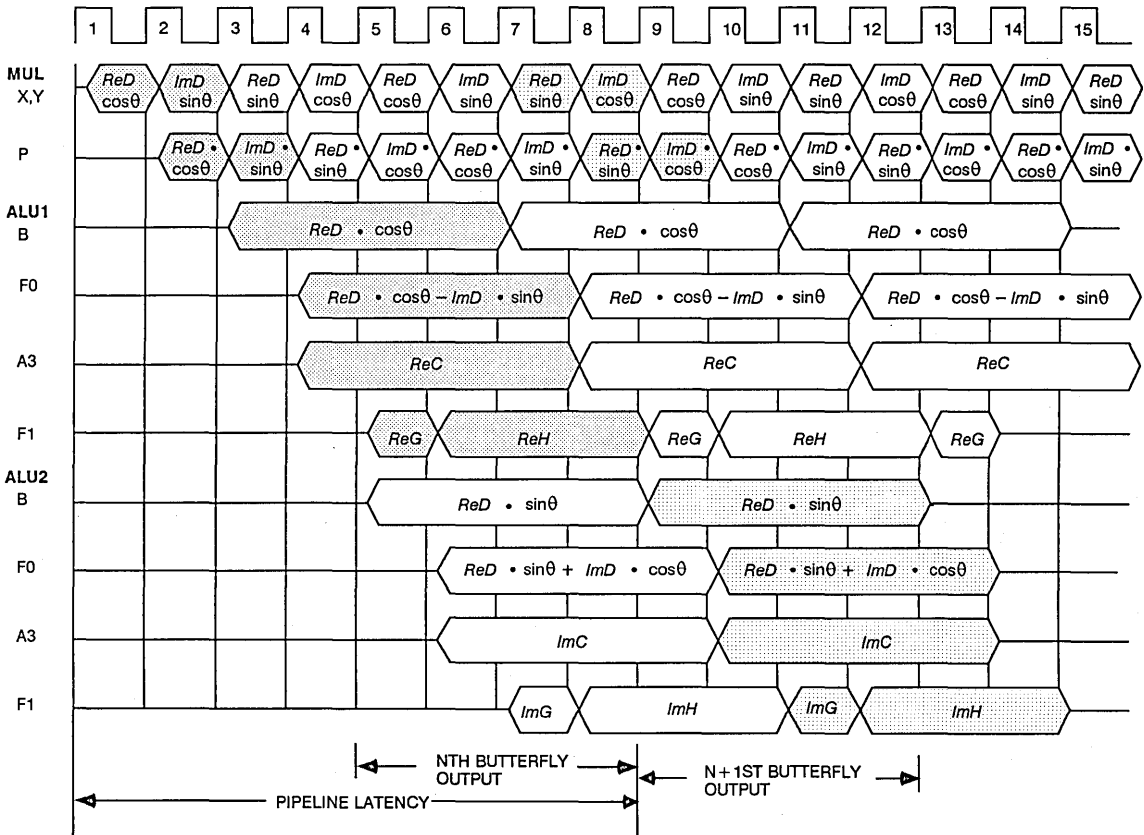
1 2 3 4 5 6 7 8 9 10 11 12 13 14 15

MUL X,Y
ReD $\cos\theta$ | ImD $\sin\theta$ | ReD $\sin\theta$ | ImD $\cos\theta$ | ReD $\cos\theta$ | ImD $\sin\theta$ | ReD $\sin\theta$ | ImD $\cos\theta$ | ReD $\cos\theta$ | ImD $\sin\theta$ | ReD $\sin\theta$ | ImD $\cos\theta$ | ReD $\cos\theta$ | ImD $\sin\theta$ | ReD $\sin\theta$

P
ReD • $\cos\theta$ | ImD • $\sin\theta$ | ReD • $\sin\theta$ | ImD • $\cos\theta$ | ReD • $\cos\theta$ | ImD • $\sin\theta$ | ReD • $\sin\theta$ | ImD • $\cos\theta$ | ReD • $\cos\theta$ | ImD • $\sin\theta$ | ReD • $\sin\theta$ | ImD • $\cos\theta$ | ReD • $\cos\theta$ | ImD • $\sin\theta$

ALU1 B
ReD • $\cos\theta$ | ReD • $\cos\theta$ | ReD • $\cos\theta$

F0
ReD • $\cos\theta$ – ImD • $\sin\theta$ | ReD • $\cos\theta$ – ImD • $\sin\theta$ | ReD • $\cos\theta$ – ImD • $\sin\theta$

A3
ReC | ReC | ReC

F1
ReG | ReH | ReG | ReH | ReG

ALU2 B
ReD • $\sin\theta$ | ReD • $\sin\theta$

F0
ReD • $\sin\theta$ + ImD • $\cos\theta$ | ReD • $\sin\theta$ + ImD • $\cos\theta$

A3
ImC | ImC

F1
ImG | ImH | ImG | ImH

NTH BUTTERFLY OUTPUT
N+1ST BUTTERFLY OUTPUT
PIPELINE LATENCY